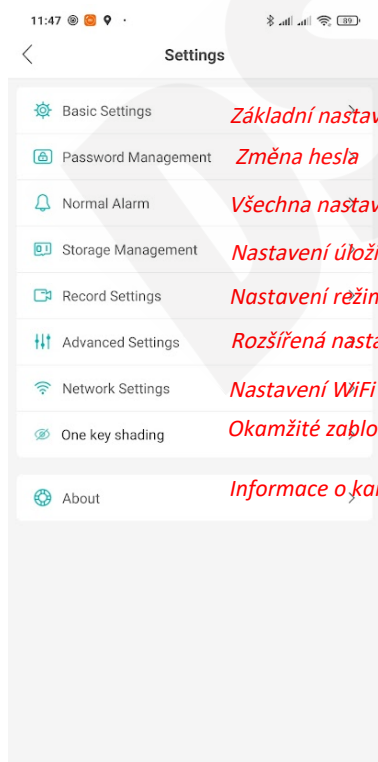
11:47 89

Settings

Basic Settings
Základní nastav

Password Management
Změna hesla

Normal Alarm
Všechna nastav

Storage Management
Nastavení úlož

Record Settings
Nastavení režim

Advanced Settings
Rozšířená nasta

Network Settings
Nastavení WiFi

One key shading
Okamžité zablo

About
Informace o ka